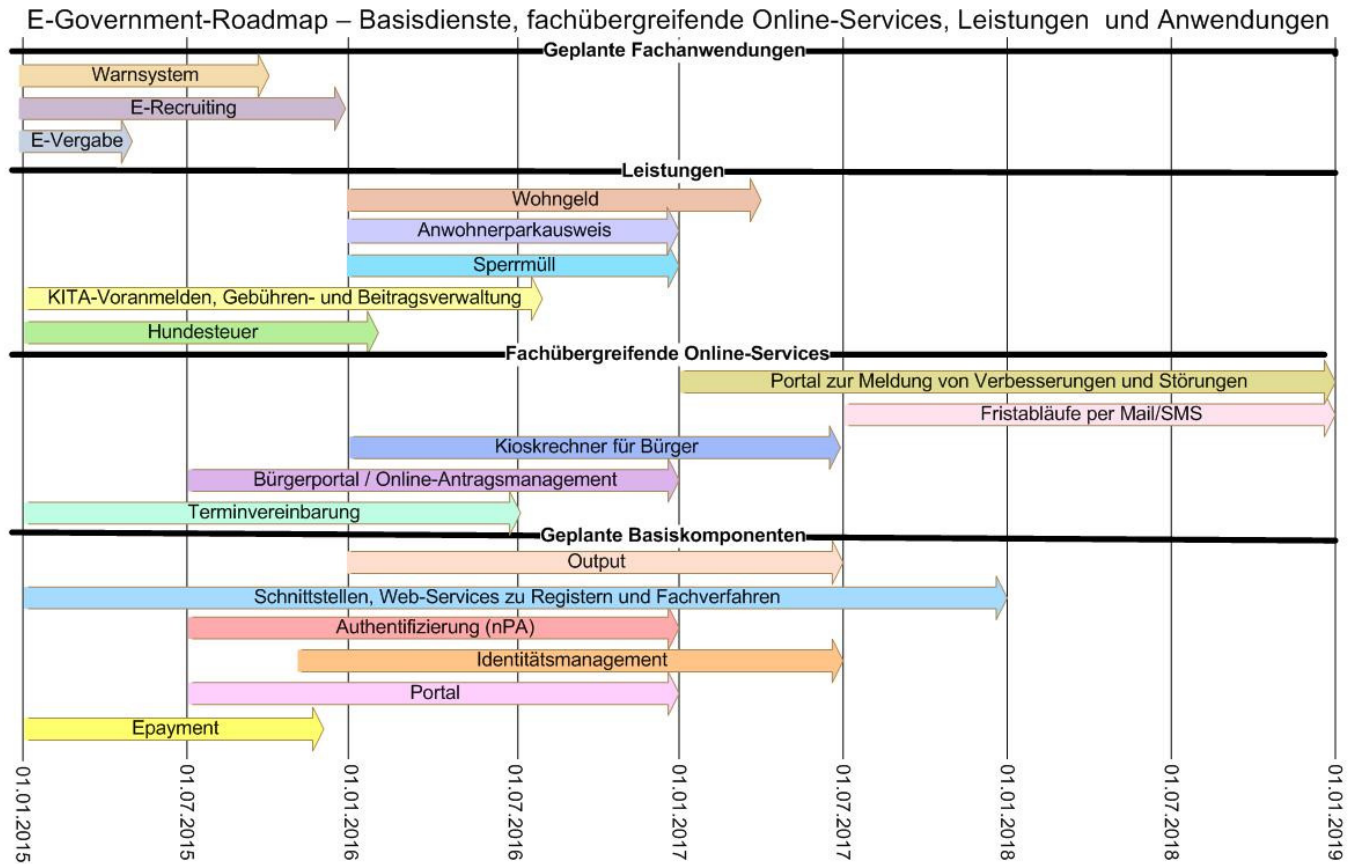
E-Government-Roadmap – Basisdienste, fachübergreifende Online-Services, Leistungen und Anwendungen

Geplante Fachanwendungen

Warnsystem

E-Recruiting

E-Vergabe

Leistungen

Wohngeld

Anwohnerparkausweis

Sperrmüll

KITA-Voranmelden, Gebühren- und Beitragsverwaltung

Hundesteuer

Fachübergreifende Online-Services

Portal zur Meldung von Verbesserungen und Störungen

Fristabläufe per Mail/SMS

Kioskrechner für Bürger

Bürgerportal / Online-Antragsmanagement

Terminvereinbarung

Geplante Basiskomponenten

Output

Schnittstellen, Web-Services zu Registern und Fachverfahren

Authentifizierung (nPA)

Identitätsmanagement

Portal

Epayment

01.01.2015 01.07.2015 01.01.2016 01.07.2016 01.01.2017 01.07.2017 01.01.2018 01.07.2018 01.01.2019